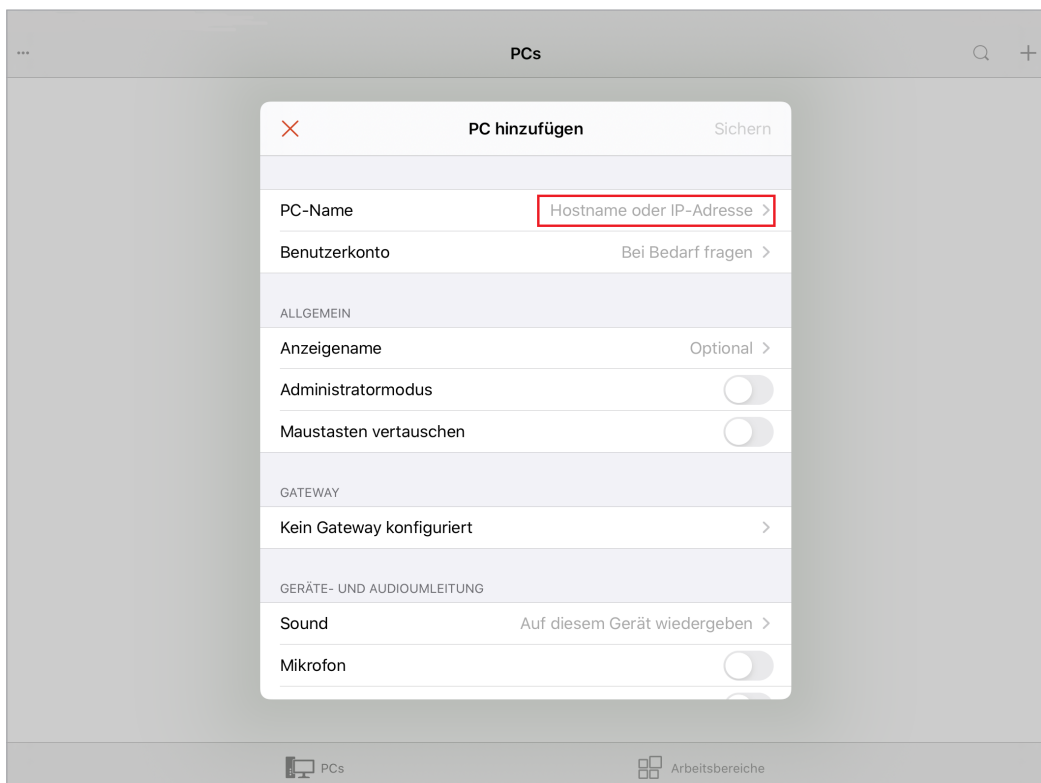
...
PCs

PC hinzufügen
Sichern

PC-Name
Hostname oder IP-Adresse >

Benutzerkonto
Bei Bedarf fragen >

ALLGEMEIN

Anzeigename
Optional >

Administratormodus

Maustasten vertauschen

GATEWAY

Kein Gateway konfiguriert
>

GERÄTE- UND AUDIOUMLEITUNG

Sound
Auf diesem Gerät wiedergeben >

Mikrofon

PCs
Arbeitsbereiche